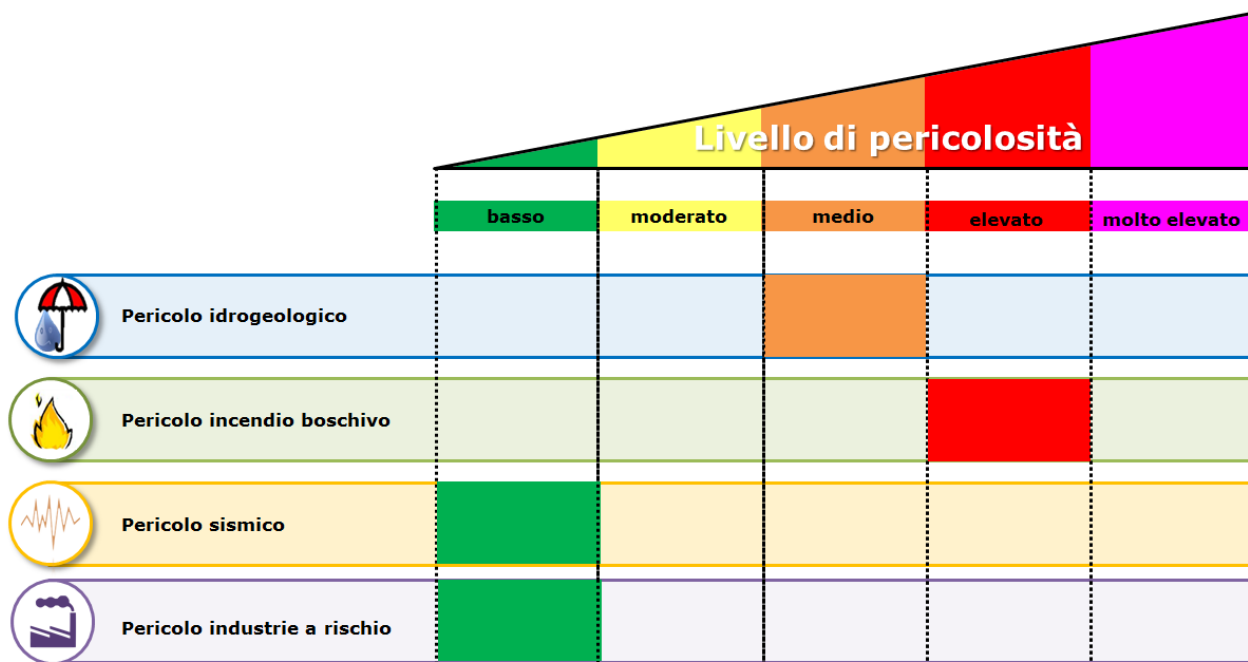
Livello di pericolosità

| | basso | moderato | medio | elevato | molto elevato |
|---|---|---|---|---|---|
| Pericolo idrogeologico | | | | | |
| Pericolo incendio boschivo | | | | | |
| Pericolo sismico | | | | | |
| Pericolo industrie a rischio | | | | | |